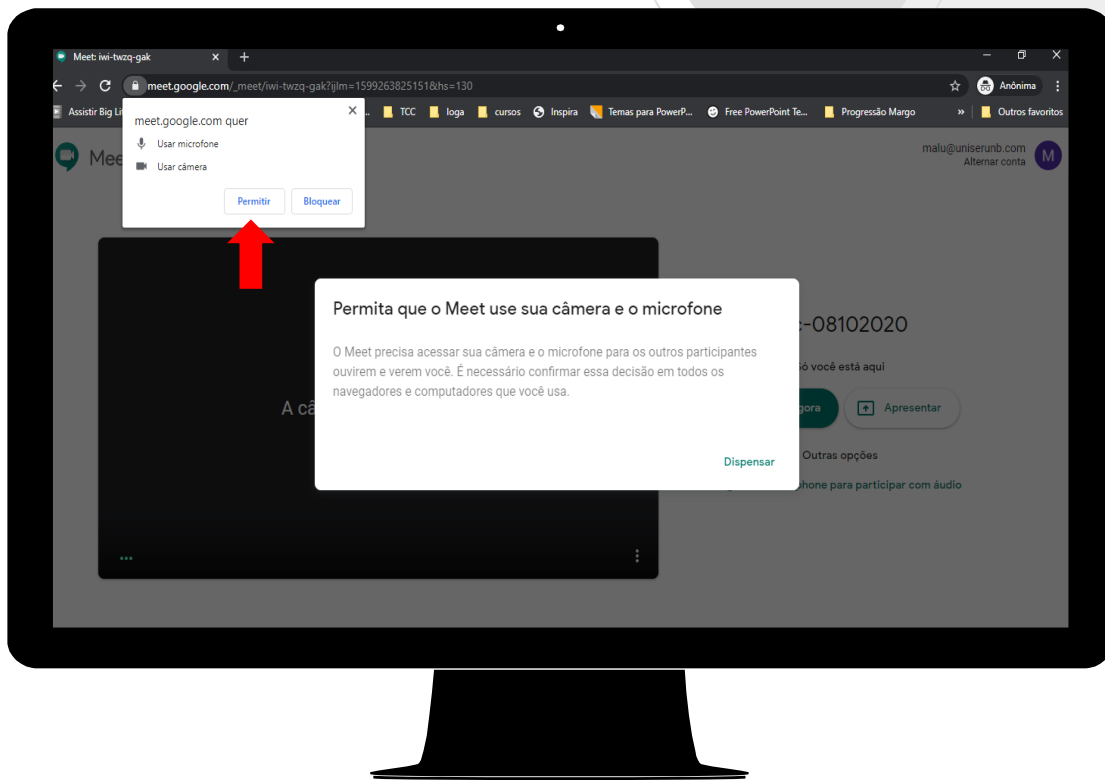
Meet: iwi-twzq-gak ×

meet.google.com/_meet/iwi-twzq-gak?ijlm=1599263825151&hs=130

Anônima

Assistir Big Li... TCC Ioga cursos Inspira Temas para PowerP... Free PowerPoint Te... Progressão Margo » Outros favoritos

meet.google.com quer
Usar microfone
Usar câmera
Permitir Bloquear

Mee

malu@uniserunb.com
Alternar conta
M

A câ

Permita que o Meet use sua câmera e o microfone

O Meet precisa acessar sua câmera e o microfone para os outros participantes ouvirem e verem você. É necessário confirmar essa decisão em todos os navegadores e computadores que você usa.

Dispensar

-08102020
ó você está aqui
gora
Apresentar
Outras opções
hone para participar com áudio